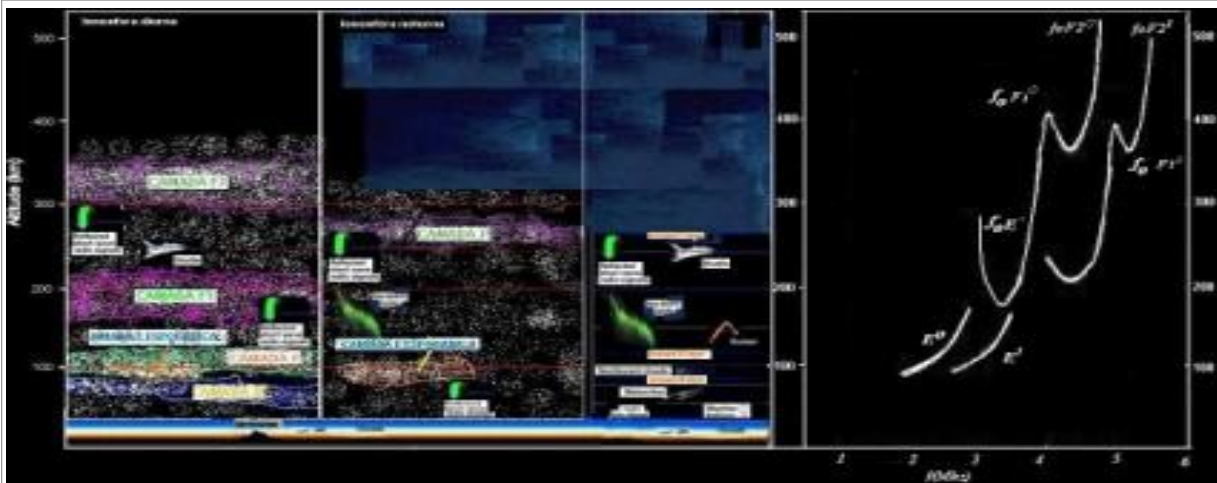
Ionosfera diurna

Ionosfera noturna

500

400

300

200

100

Altitude (km)

CAMADA F2

CAMADA F1

CAMADA E ESPORÁDICA

CAMADA E

CAMADA D

CAMADA F

CAMADA E ESPORÁDICA

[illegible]

500

400

300

200

100

$f_oF2^{x}$

$f_oF2^{o}$

$f_oF1^{o}$

$f_oF1^{x}$

$f_oE^{x}$

$E^{x}$

$E^{o}$

500

400

300

200

100

1

2

3

4

5

6

f(GHz)